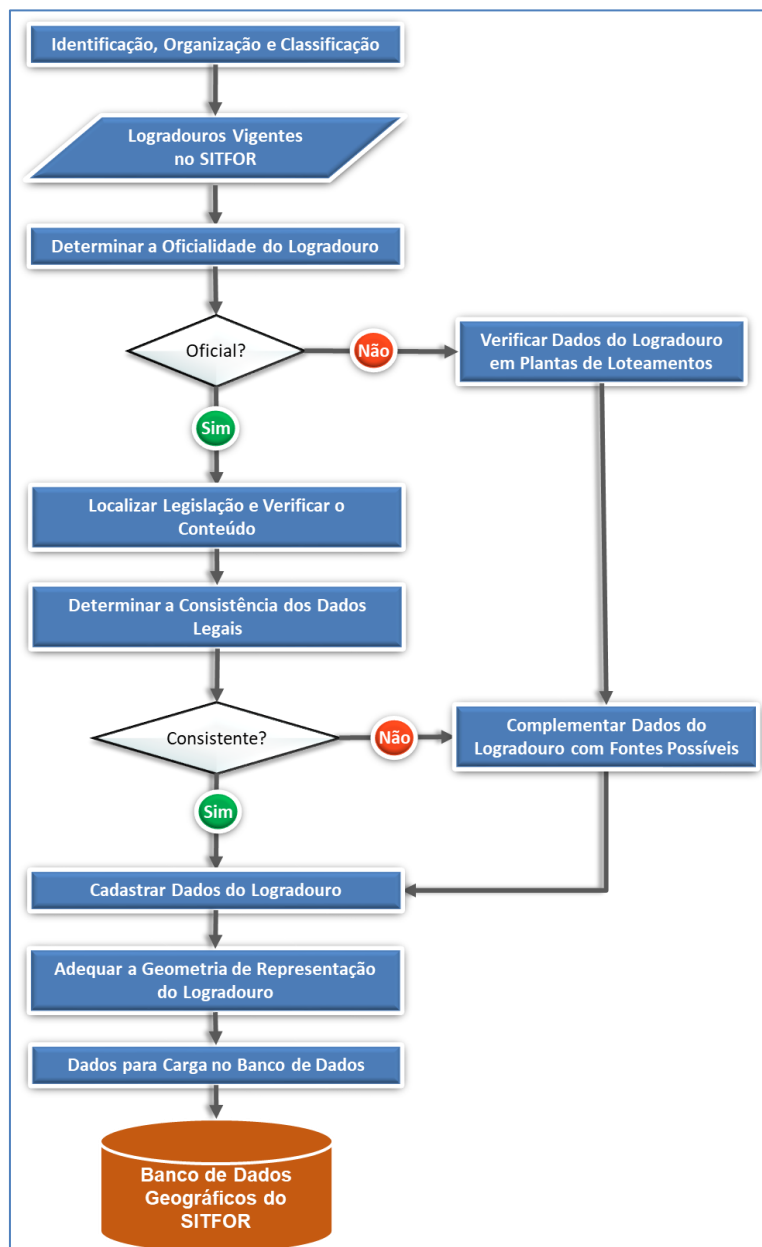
Identificação, Organização e Classificação

Logradouros Vigentes no SITFOR

Determinar a Oficialidade do Logradouro

Oficial?

Não

Verificar Dados do Logradouro em Plantas de Loteamentos

Sim

Localizar Legislação e Verificar o Conteúdo

Determinar a Consistência dos Dados Legais

Consistente?

Não

Complementar Dados do Logradouro com Fontes Possíveis

Sim

Cadastrar Dados do Logradouro

Adequar a Geometria de Representação do Logradouro

Dados para Carga no Banco de Dados

Banco de Dados Geográficos do SITFOR